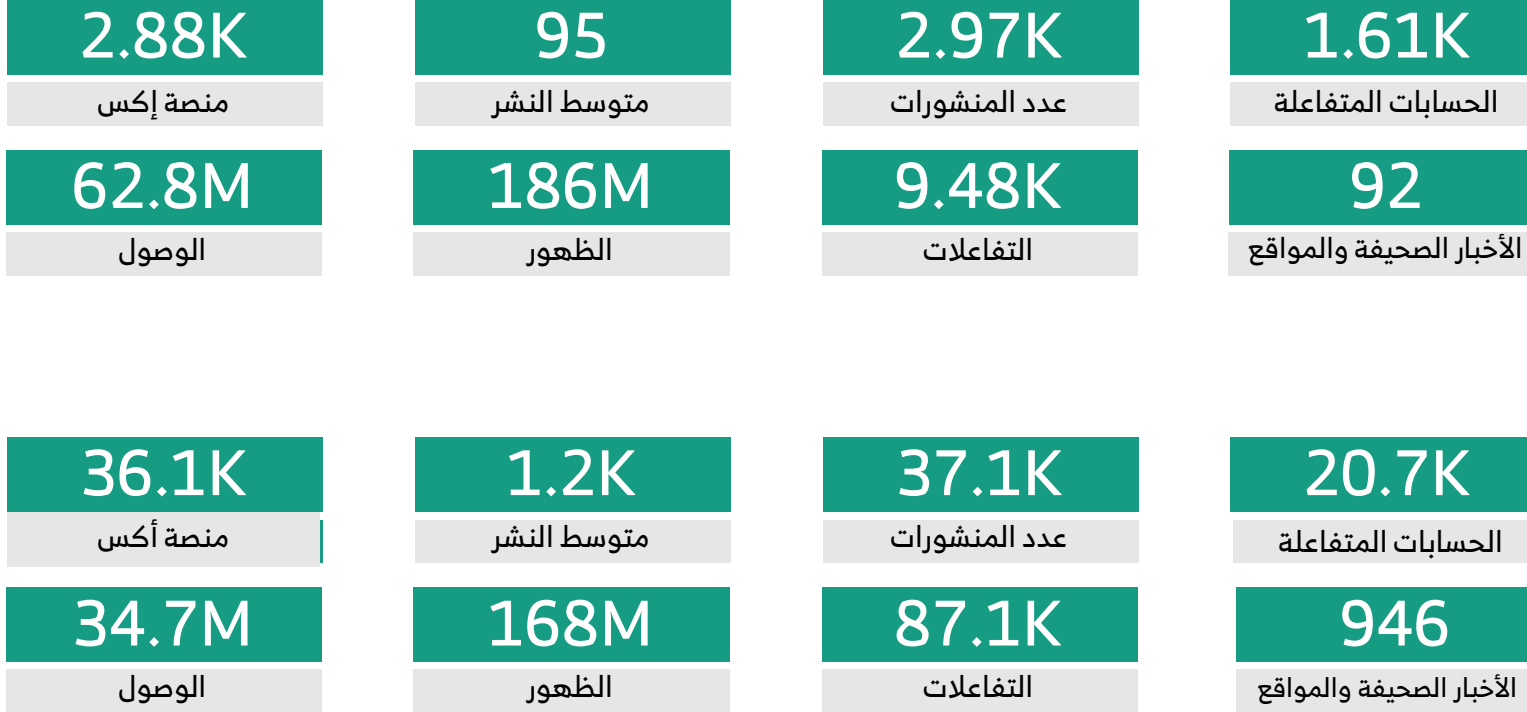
2.88K
منصة إكس

95
متوسط النشر

2.97K
عدد المنشورات

1.61K
الحسابات المتفاعلة

62.8M
الوصول

186M
الظهور

9.48K
التفاعلات

92
الأخبار الصحيفة والمواقع

36.1K
منصة أكس

1.2K
متوسط النشر

37.1K
عدد المنشورات

20.7K
الحسابات المتفاعلة

34.7M
الوصول

168M
الظهور

87.1K
التفاعلات

946
الأخبار الصحيفة والمواقع